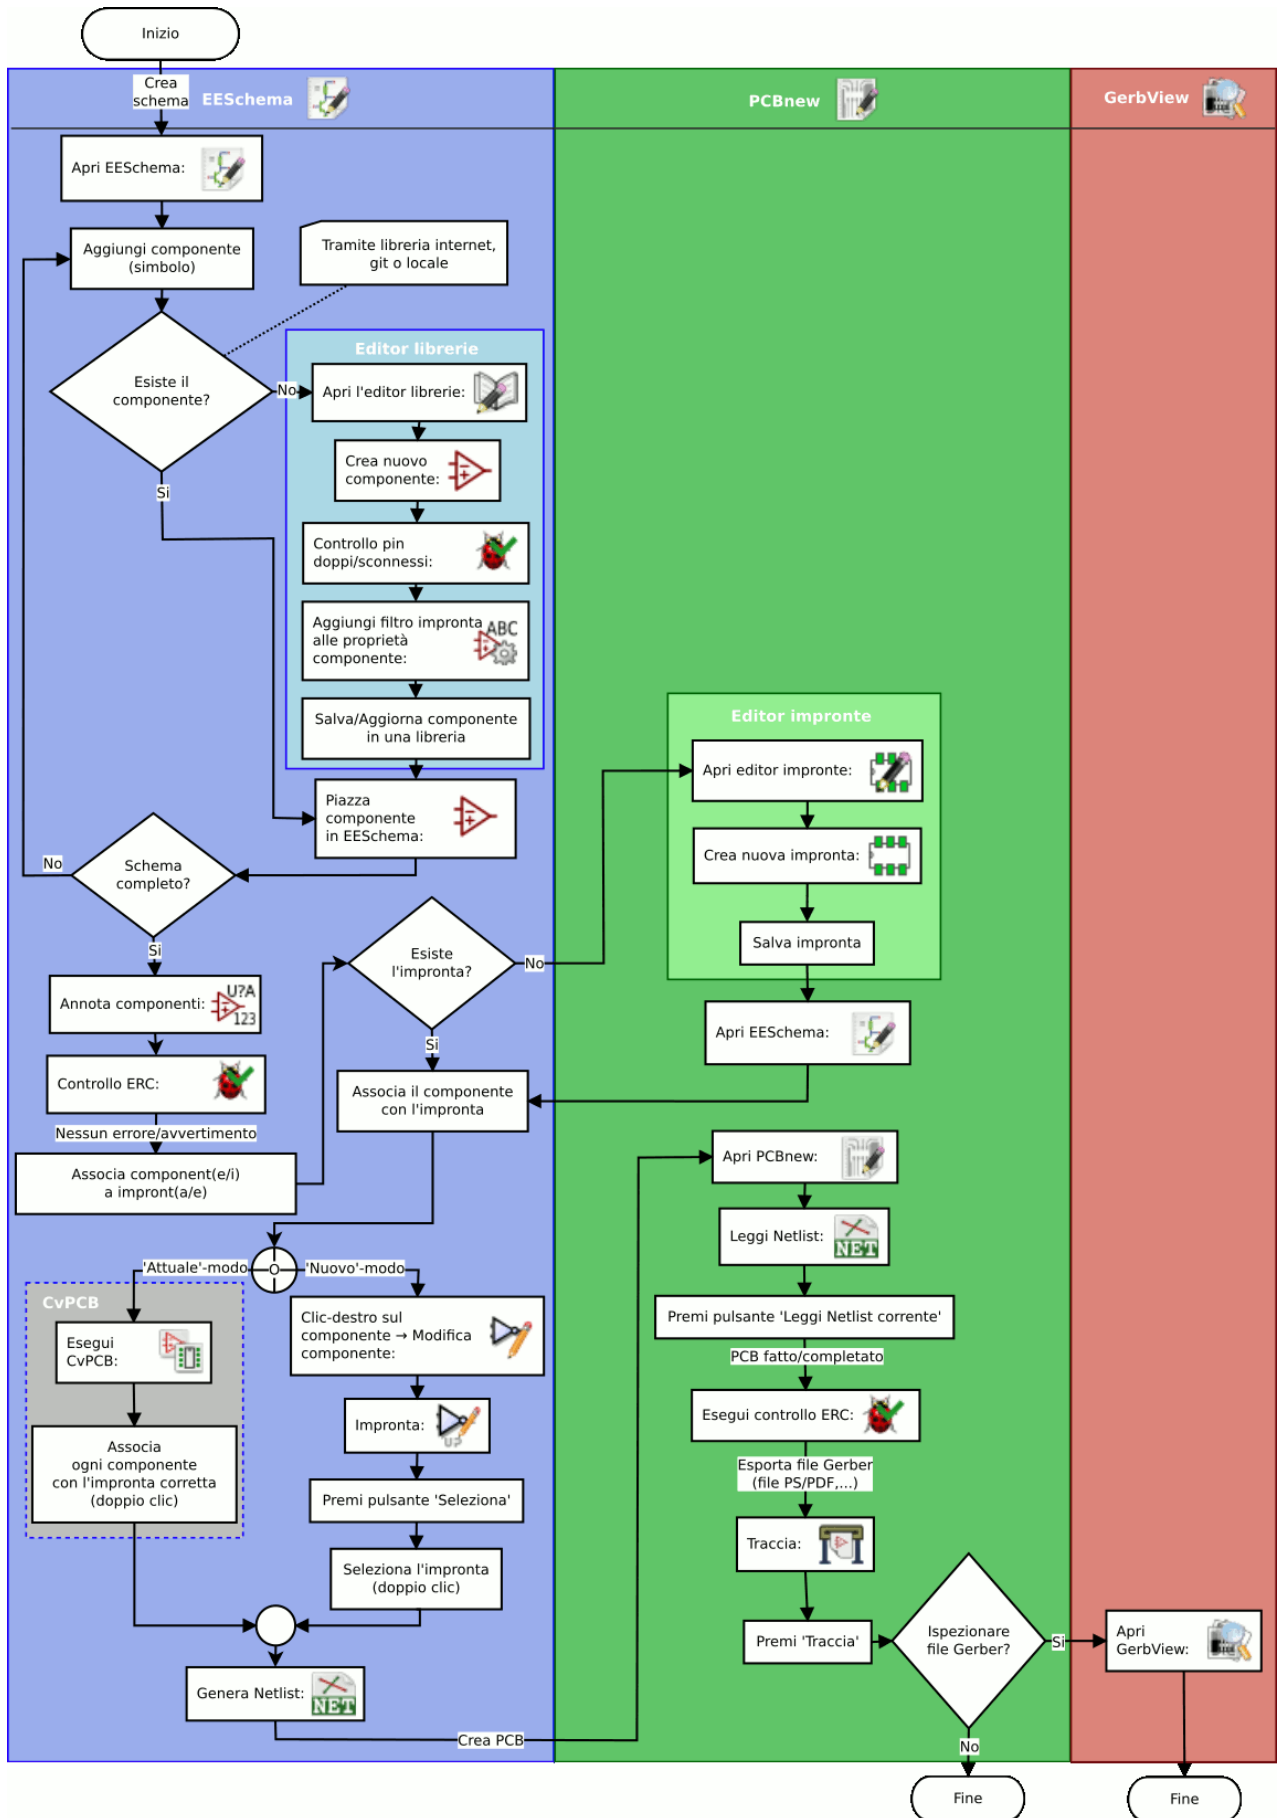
Inizio

Crea schema

EESchema

PCBnew

GerbView

Apri EESchema:

Aggiungi componente (simbolo)

Tramite libreria internet, git o locale

Esiste il componente?

No

Editor librerie

Apri l'editor librerie:

Crea nuovo componente:

Controllo pin doppi/sconnessi:

Aggiungi filtro impronta alle proprietà componente:

ABC

Salva/Aggiorna componente in una libreria

Si

Piazza componente in EESchema:

No

Schema completo?

Si

Editor impronte

Apri editor impronte:

Crea nuova impronta:

Salva impronta

Esiste l'impronta?

No

Si

Annota componenti:

U?A

123

Apri EESchema:

Controllo ERC:

Associa il componente con l'impronta

Nessun errore/avvertimento

Associa component(e/i) a impront(a/e)

Apri PCBnew:

Leggi Netlist:

NET

'Attuale'-modo

'Nuovo'-modo

CvPCB

Esegui CvPCB:

Clic-destro sul componente → Modifica componente:

Premi pulsante 'Leggi Netlist corrente'

PCB fatto/completato

Associa ogni componente con l'impronta corretta (doppio clic)

Impronta:

Esegui controllo ERC:

Esporta file Gerber (file PS/PDF,...)

Premi pulsante 'Seleziona'

Traccia:

Seleziona l'impronta (doppio clic)

Premi 'Traccia'

Ispezionare file Gerber?

Si

Apri GerbView:

Genera Netlist:

NET

Crea PCB

No

Fine

Fine